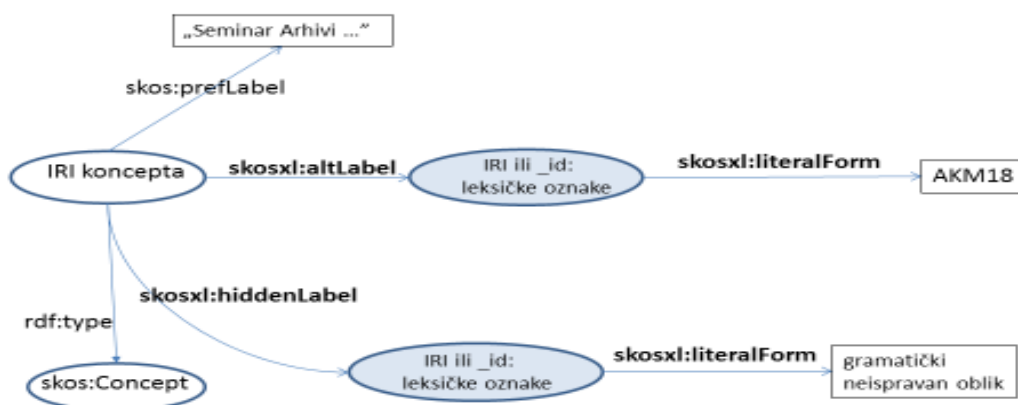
„Seminar Arhivi ...“

skos:prefLabel

IRI koncepta

skosxl:altLabel

IRI ili _id: leksičke oznake

skosxl:literalForm

AKM18

skosxl:hiddenLabel

rdf:type

skos:Concept

IRI ili _id: leksičke oznake

skosxl:literalForm

gramatički neispravan oblik